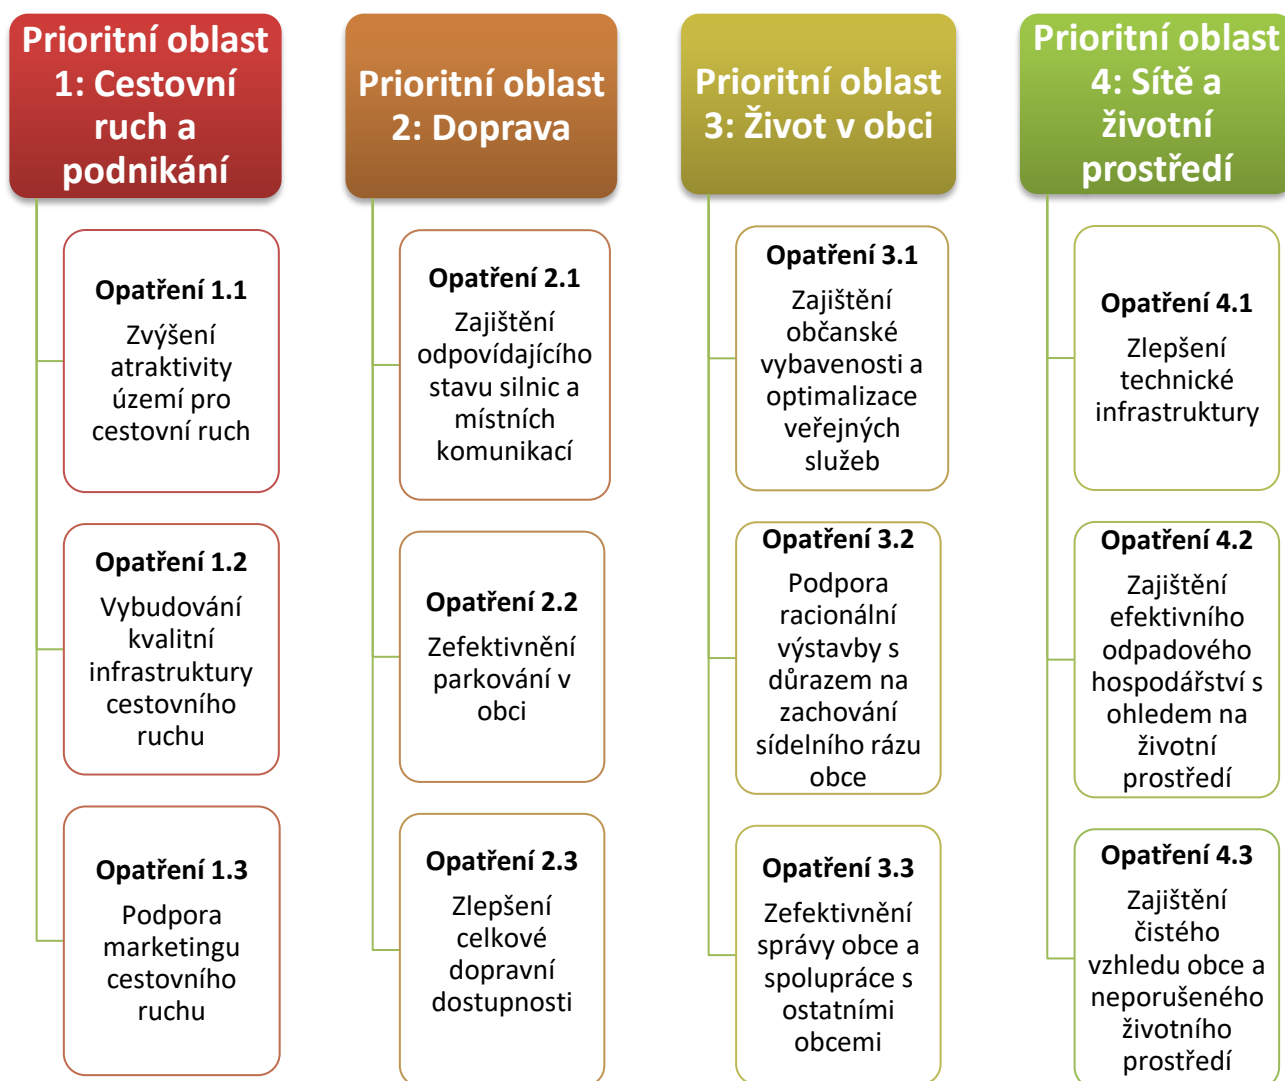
Prioritní oblast 1: Cestovní ruch a podnikání

Opatření 1.1
Zvýšení atraktivity území pro cestovní ruch

Opatření 1.2
Vybudování kvalitní infrastruktury cestovního ruchu

Opatření 1.3
Podpora marketingu cestovního ruchu

Prioritní oblast 2: Doprava

Opatření 2.1
Zajištění odpovídajícího stavu silnic a místních komunikací

Opatření 2.2
Zefektivnění parkování v obci

Opatření 2.3
Zlepšení celkové dopravní dostupnosti

Prioritní oblast 3: Život v obci

Opatření 3.1
Zajištění občanské vybavenosti a optimalizace veřejných služeb

Opatření 3.2
Podpora racionální výstavby s důrazem na zachování sídelního rázu obce

Opatření 3.3
Zefektivnění správy obce a spolupráce s ostatními obcemi

Prioritní oblast 4: Sítě a životní prostředí

Opatření 4.1
Zlepšení technické infrastruktury

Opatření 4.2
Zajištění efektivního odpadového hospodářství s ohledem na životní prostředí

Opatření 4.3
Zajištění čistého vzhledu obce a neporušeného životního prostředí